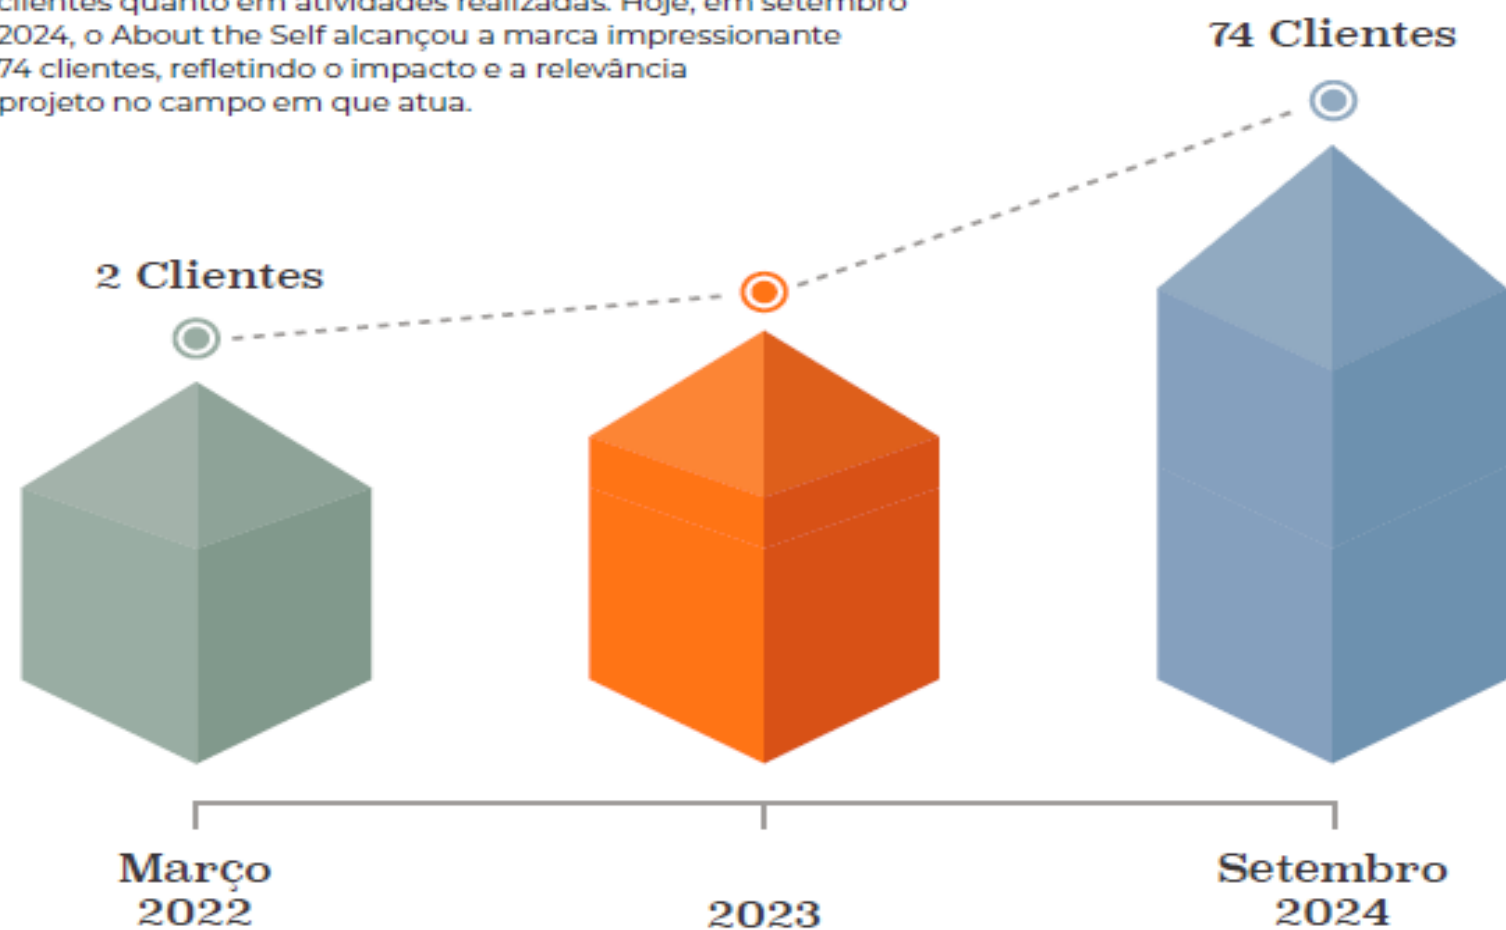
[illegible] quanto em atividades realizadas. Hoje, em setembro 2024, o About the Self alcançou a marca impressionante 74 clientes, refletindo o impacto e a relevância projeto no campo em que atua.

74 Clientes

2 Clientes

Março 2022

2023

Setembro 2024